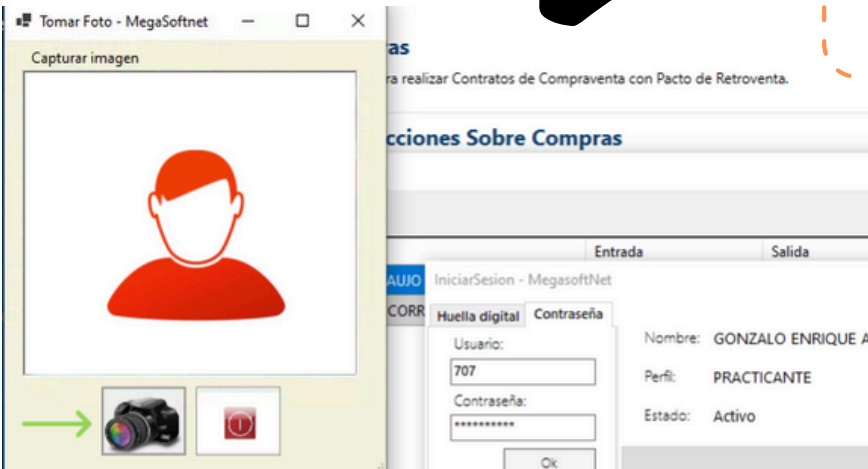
Tomar Foto - MegaSoftnet

Capturar imagen

ras

ra realizar Contratos de Compraventa con Pacto de Retroventa.

cciones Sobre Compras

Entrada

Salida

AUJO

CORR

IniciarSesion - MegasoftNet

Huella digital

Contraseña

Usuario:

707

Contraseña:

**********

Ok

Nombre: GONZALO ENRIQUE A

Perfil: PRACTICANTE

Estado: Activo